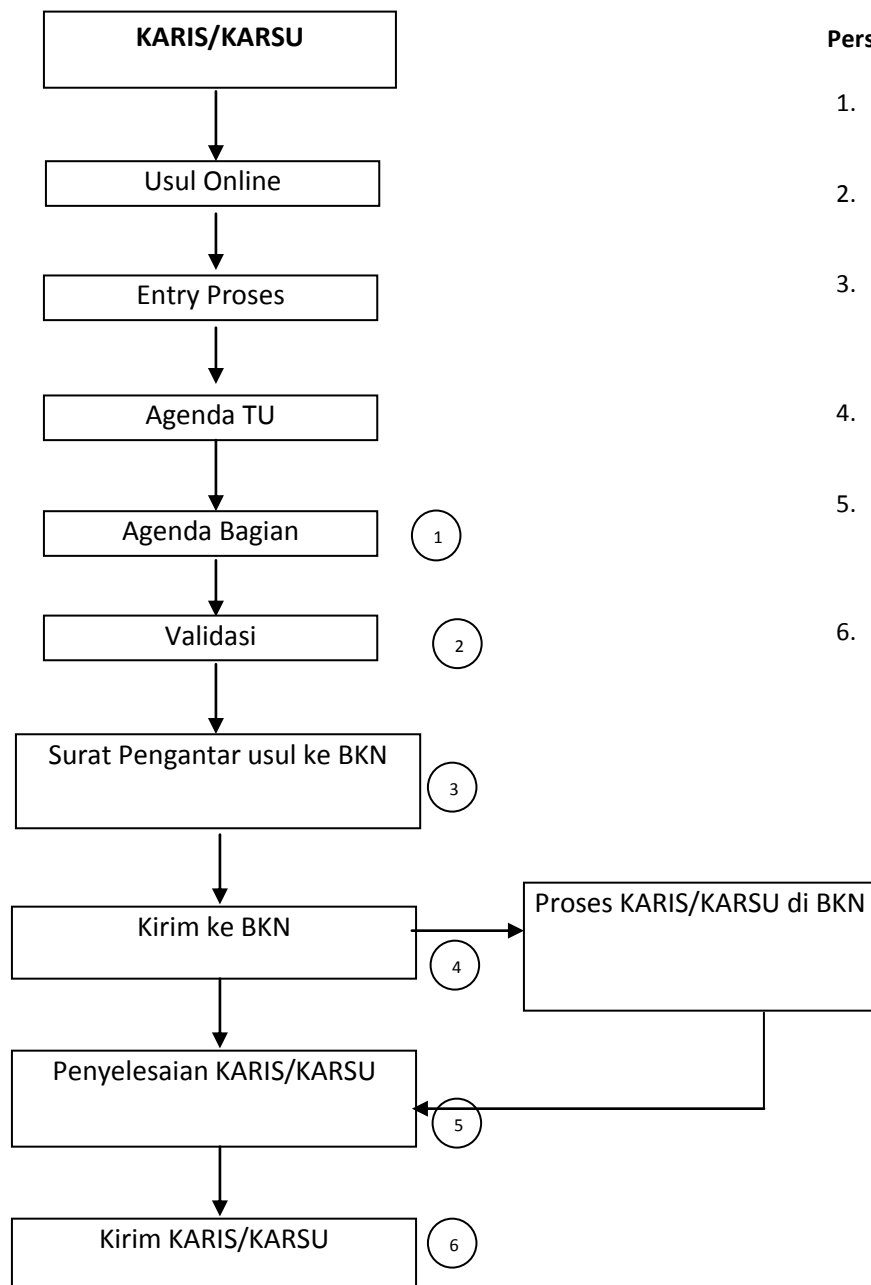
KARIS/KARSU

Usul Online

Entry Proses

Agenda TU

Agenda Bagian

1

Validasi

2

Surat Pengantar usul ke BKN

3

Kirim ke BKN

4

Proses KARIS/KARSU di BKN

Penyelesaian KARIS/KARSU

5

Kirim KARIS/KARSU

6

Pers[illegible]

1.

2.

3.

4.

5.

6.